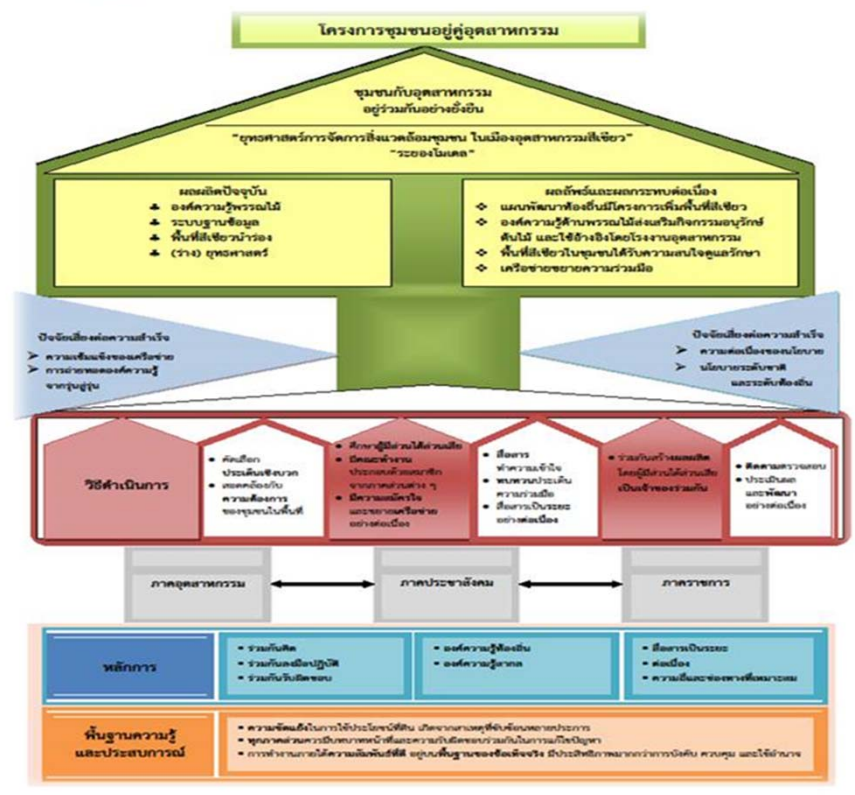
โครงการชุมชนอยู่คู่อุตสาหกรรม

ชุมชนกับอุตสาหกรรม อยู่ร่วมกันอย่างยั่งยืน

"ยุทธศาสตร์การจัดการสิ่งแวดล้อมชุมชน ในเมืองอุตสาหกรรมสีเขียว" "ระยองโมเดล"

ผลผลิตปัจจุบัน
- องค์ความรู้พรรณไม้
- ระบบฐานข้อมูล
- พื้นที่สีเขียวนำร่อง
- (ร่าง) ยุทธศาสตร์

ผลลัพธ์และผลกระทบต่อเนื่อง
- แผนพัฒนาท้องถิ่นมีโครงการเพิ่มพื้นที่สีเขียว
- องค์ความรู้ด้านพรรณไม้ส่งเสริมกิจกรรมอนุรักษ์ต้นไม้ และใช้อ้างอิงโดยโรงงานอุตสาหกรรม
- พื้นที่สีเขียวในชุมชนได้รับความสนใจดูแลรักษา
- เครือข่ายขยายความร่วมมือ

ปัจจัยส่งต่อความสำเร็จ
➤ ความเข้มแข็งของเครือข่าย
➤ การถ่ายทอดองค์ความรู้จากรุ่นสู่รุ่น

ปัจจัยส่งต่อความสำเร็จ
➤ ความต่อเนื่องของนโยบาย
➤ นโยบายระดับชาติและระดับท้องถิ่น

วิธีดำเนินการ

- คัดเลือกประเด็นเชิงบวก
- สอดคล้องกับความต้องการของชุมชนในพื้นที่

- ศึกษาผู้มีส่วนได้ส่วนเสีย
- มีคณะทำงานประกอบด้วยสมาชิกจากภาคส่วนต่าง ๆ
- มีความสมัครใจและขยายเครือข่ายอย่างต่อเนื่อง

- สื่อสารทำความเข้าใจ
- ทบทวนประเด็นความกังวล
- สื่อสารเป็นระยะอย่างต่อเนื่อง

- ร่วมกันสร้างผลผลิตโดยผู้มีส่วนได้ส่วนเสียเป็นเจ้าของร่วมกัน

- ติดตามตรวจสอบ
- ประเมินผลและพัฒนาอย่างต่อเนื่อง

ภาคอุตสาหกรรม
ภาคประชาสังคม
ภาคราชการ

หลักการ
- ร่วมกันคิด
- ร่วมกันลงมือปฏิบัติ
- ร่วมกันรับผิดชอบ
- องค์ความรู้ท้องถิ่น
- องค์ความรู้สากล
- สื่อสารเป็นระยะ
- ต่อเนื่อง
- ความยืดหยุ่นและช่องทางที่เหมาะสม

พื้นฐานความรู้และประสบการณ์
- ความขัดแย้งในการใช้ประโยชน์ที่ดิน เกิดจากสาเหตุที่ซับซ้อนหลายประการ
- ชุมชนส่วนมากมีบทบาทหน้าที่และความรับผิดชอบร่วมกันในการแก้ไขปัญหา
- การทำงานภายใต้ความสัมพันธ์ที่ดี อยู่บนพื้นฐานของข้อเท็จจริง มีประสิทธิภาพมากกว่าการบังคับ ควบคุม และใช้อำนาจ